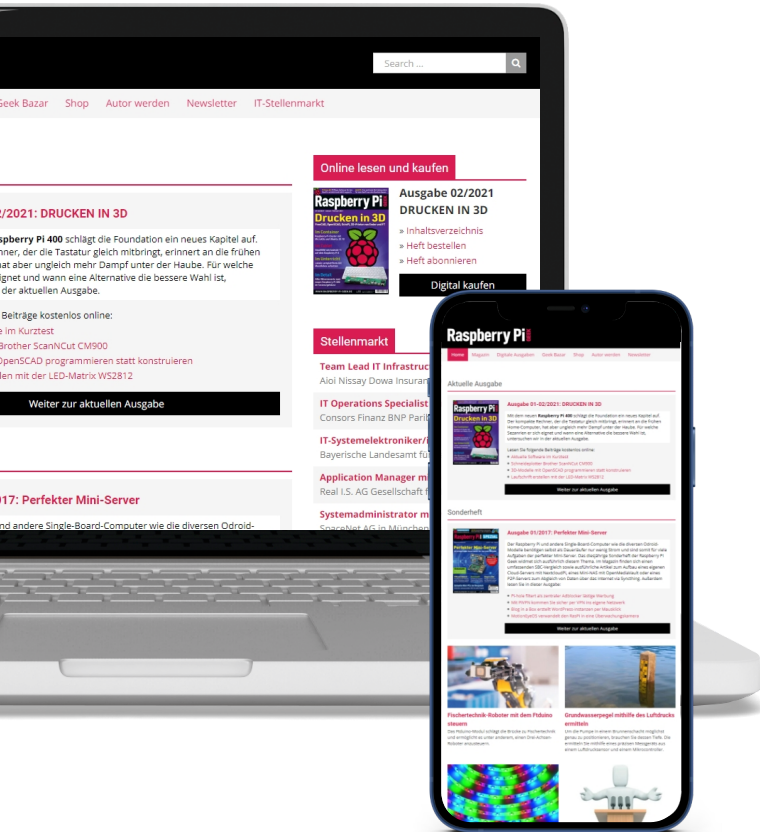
Search ...

Geek Bazar Shop Autor werden Newsletter IT-Stellenmarkt

2/2021: DRUCKEN IN 3D

spberry Pi 400 schlägt die Foundation ein neues Kapitel auf. nner, der die Tastatur gleich mitbringt, erinnert an die frühen hat aber ungleich mehr Dampf unter der Haube. Für welche eignet und wann eine Alternative die bessere Wahl ist, der aktuellen Ausgabe.

Beiträge kostenlos online:
e im Kurztest
Brother ScanNCut CM900
OpenSCAD programmieren statt konstruieren
len mit der LED-Matrix WS2812

Weiter zur aktuellen Ausgabe

017: Perfekter Mini-Server

nd andere Single-Board-Computer wie die diversen Odroid-

Online lesen und kaufen

Raspberry Pi
Drucken in 3D

Ausgabe 02/2021
DRUCKEN IN 3D

» Inhaltsverzeichnis
» Heft bestellen
» Heft abonnieren

Digital kaufen

Stellenmarkt

Team Lead IT Infrastruct
Aioi Nissay Dowa Insuran

IT Operations Specialist
Consors Finanz BNP Parit

IT-Systemelektroniker/i
Bayerische Landesamt fü

Application Manager m
Real I.S. AG Gesellschaft f

Systemadministrator m
SpaceNet AG in München

Raspberry Pi

Home Magazin Digitale Ausgaben Geek Bazar Shop Autor werden Newsletter

Aktuelle Ausgabe

Ausgabe 01-02/2021: DRUCKEN IN 3D

Weiter zur aktuellen Ausgabe

Sonderheft

Ausgabe 01/2017: Perfekter Mini-Server

Weiter zur aktuellen Ausgabe

Fischertechnik-Roboter mit dem Pitduino steuern

Grundwasserpegel mithilfe des Luftdrucks ermitteln